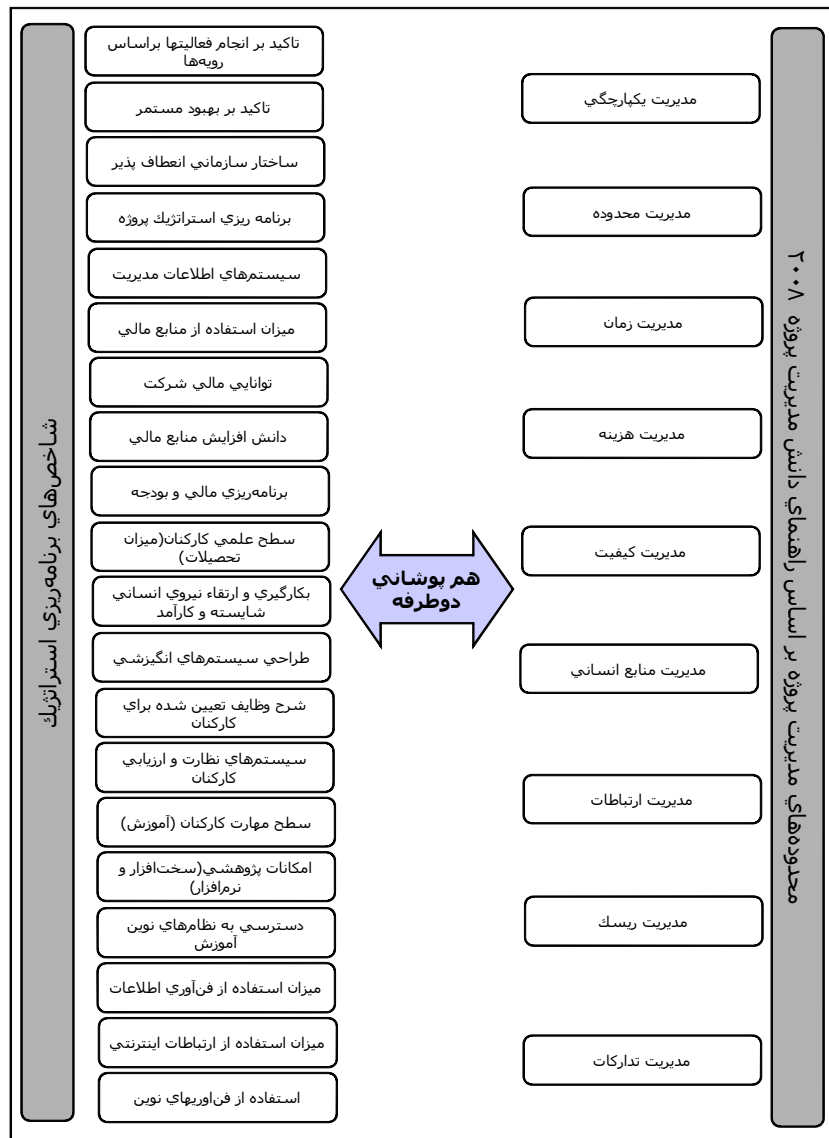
محدوده‌هاي مديريت پروژه بر اساس راهنماي دانش مديريت پروژه ۲۰۰۸

مديريت يكپارچگي

مديريت محدوده

مديريت زمان

مديريت هزينه

مديريت كيفيت

مديريت منابع انساني

مديريت ارتباطات

مديريت ريسك

مديريت تداركات

هم پوشاني دوطرفه

شاخص‌هاي برنامه‌ريزي استراتژيك

تاكيد بر انجام فعاليتها براساس رويه‌ها

تاكيد بر بهبود مستمر

ساختار سازماني انعطاف پذير

برنامه ريزي استراتژيك پروژه

سيستم‌هاي اطلاعات مديريت

ميزان استفاده از منابع مالي

توانايي مالي شركت

دانش افزايش منابع مالي

برنامه‌ريزي مالي و بودجه

سطح علمي كاركنان(ميزان تحصيلات)

بكارگيري و ارتقاء نيروي انساني شايسته و كارآمد

طراحي سيستم‌هاي انگيزشي

شرح وظايف تعيين شده براي كاركنان

سيستم‌هاي نظارت و ارزيابي كاركنان

سطح مهارت كاركنان (آموزش)

امكانات پژوهشي(سخت‌افزار و نرم‌افزار)

دسترسي به نظام‌هاي نوين آموزش

ميزان استفاده از فن‌آوري اطلاعات

ميزان استفاده از ارتباطات اينترنتي

استفاده از فن‌اوريهاي نوين